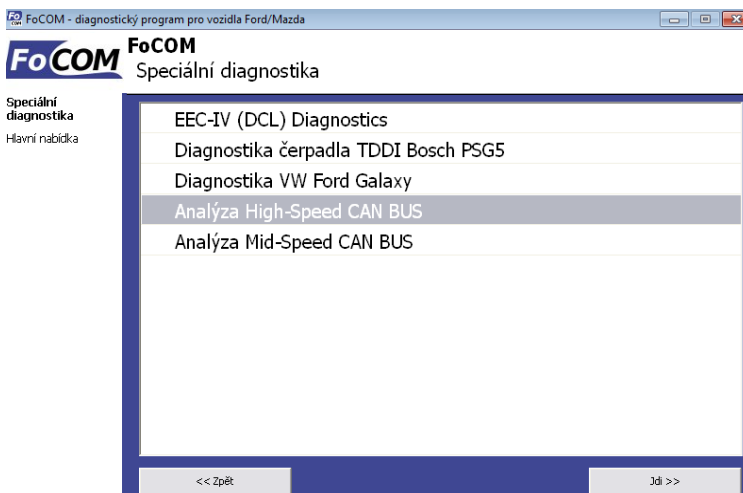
FoCOM - diagnostický program pro vozidla Ford/Mazda

FoCOM

FoCOM
Speciální diagnostika

Speciální diagnostika
Hlavní nabídka

EEC-IV (DCL) Diagnostics
Diagnostika čerpadla TDDI Bosch PSG5
Diagnostika VW Ford Galaxy
Analýza High-Speed CAN BUS
Analýza Mid-Speed CAN BUS

<< Zpět
Jdi >>